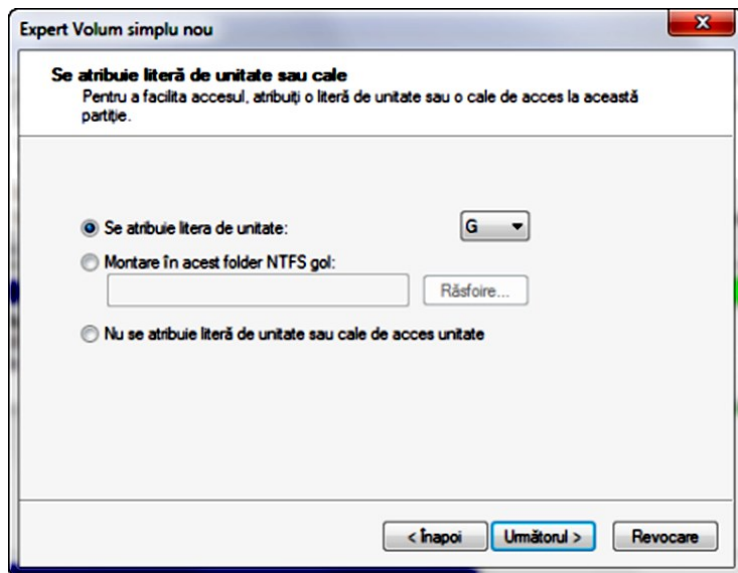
Expert Volum simplu nou

Se atribuie literă de unitate sau cale
Pentru a facilita accesul, atribuiți o literă de unitate sau o cale de acces la această partiție.

Se atribuie litera de unitate: G

Montare în acest folder NTFS gol:

Răsfoire...

Nu se atribuie literă de unitate sau cale de acces unitate

< Înapoi Următorul > Revocare